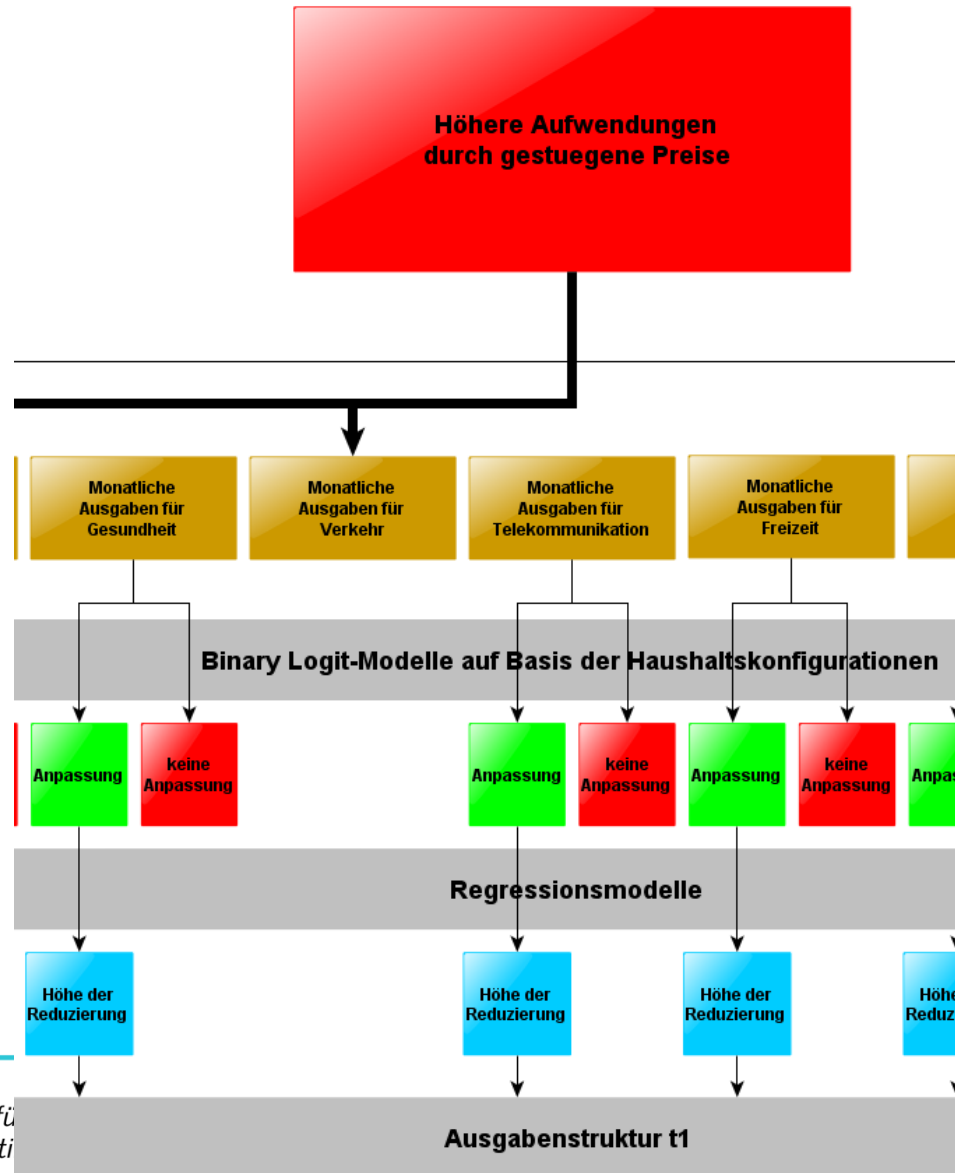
Höhere Aufwendungen durch gestuegene Preise

Monatliche Ausgaben für Gesundheit

Monatliche Ausgaben für Verkehr

Monatliche Ausgaben für Telekommunikation

Monatliche Ausgaben für Freizeit

Binary Logit-Modelle auf Basis der Haushaltskonfigurationen

Anpassung

keine Anpassung

Anpassung

keine Anpassung

Anpassung

keine Anpassung

Anpas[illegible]

Regressionsmodelle

Höhe der Reduzierung

Höhe der Reduzierung

Höhe der Reduzierung

Höhe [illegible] Reduzi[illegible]

fü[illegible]
ti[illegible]

Ausgabenstruktur t1